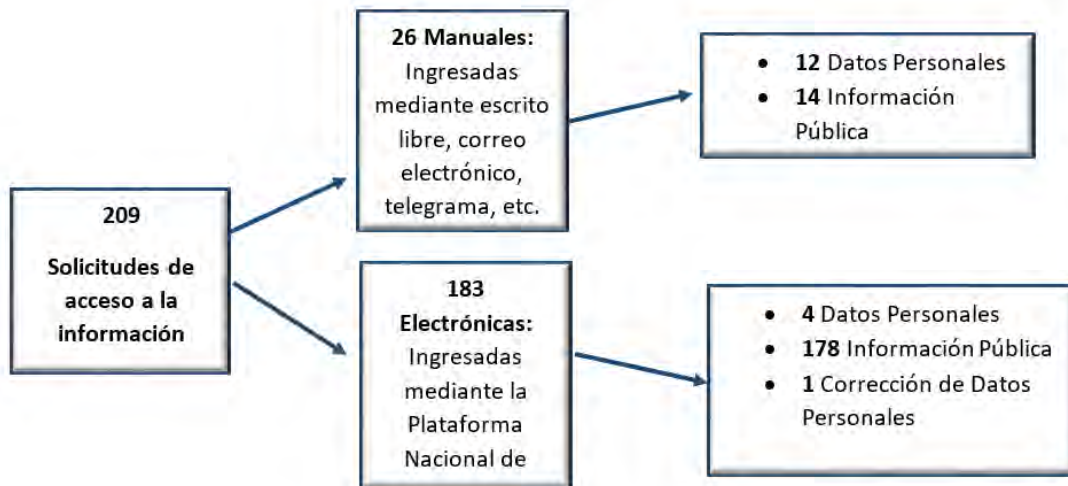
209

Solicitudes de acceso a la información

26 Manuales: Ingresadas mediante escrito libre, correo electrónico, telegrama, etc.

- 12 Datos Personales
- 14 Información Pública

183 Electrónicas: Ingresadas mediante la Plataforma Nacional de

- 4 Datos Personales
- 178 Información Pública
- 1 Corrección de Datos Personales